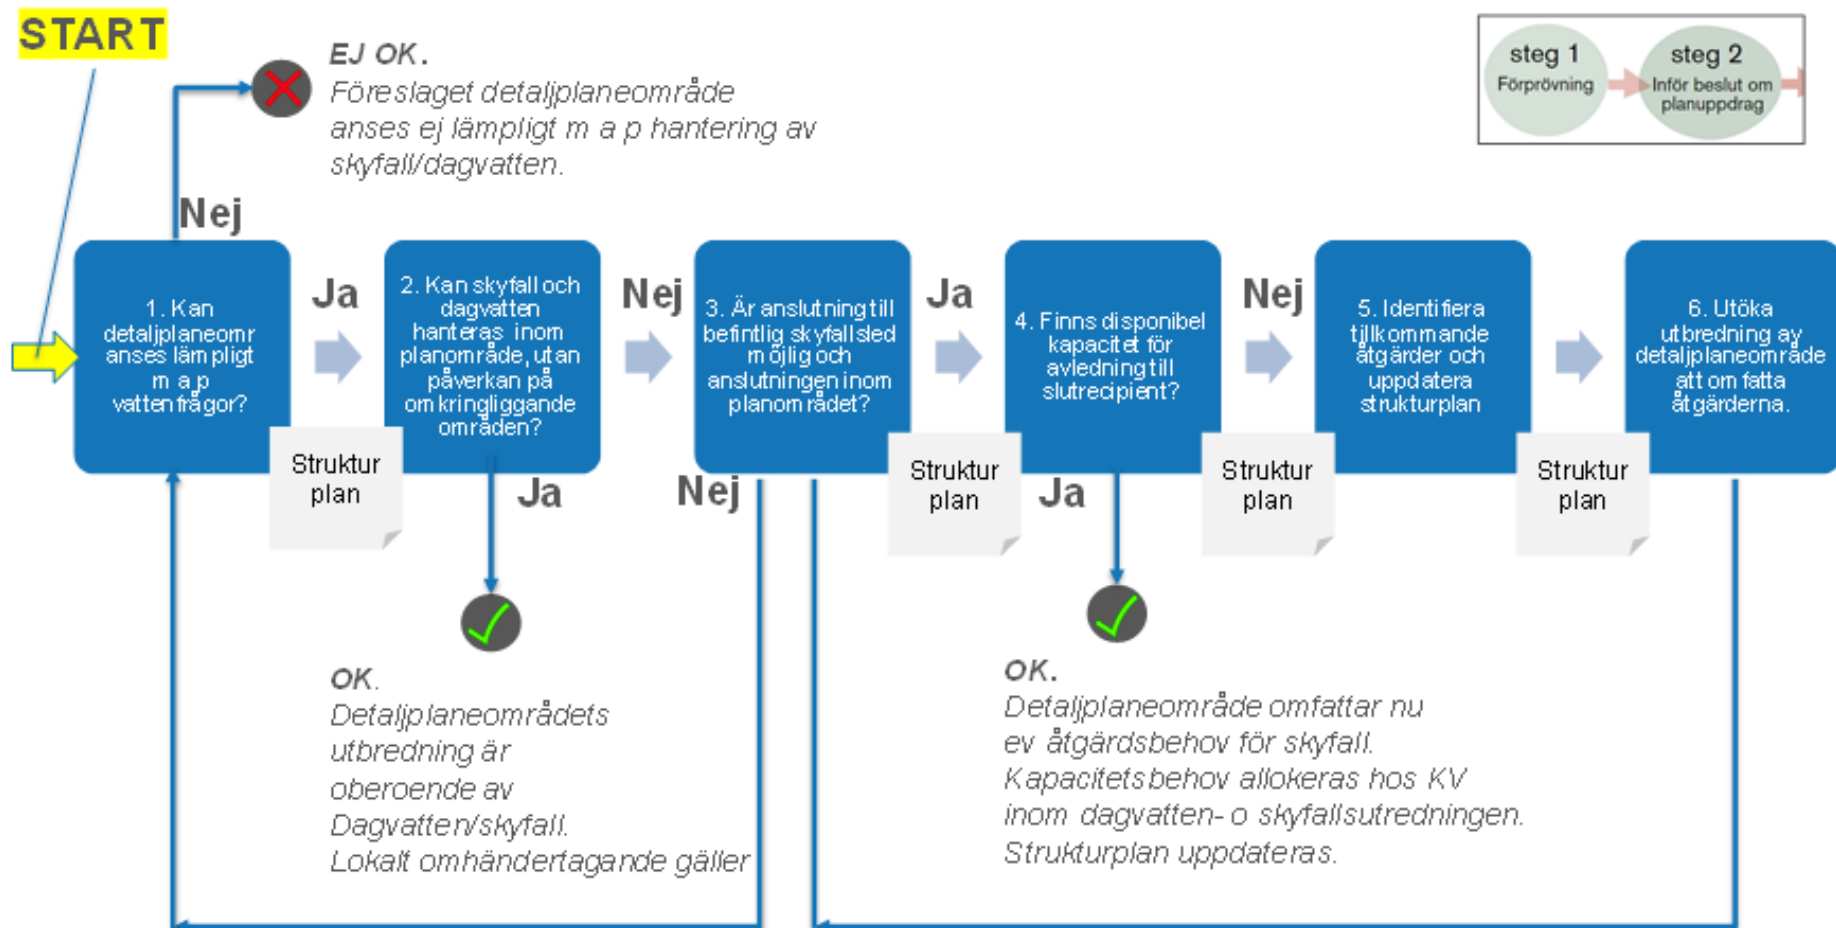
START

EJ OK.
Föreslaget detaljplaneområde anses ej lämpligt m a p hantering av skyfall/dagvatten.

steg 1
Förprövning

steg 2
Inför beslut om planuppdrag

Nej

1. Kan detaljplaneomr anses lämpligt m a p vattenfrågor?

Ja

Struktur plan

2. Kan skyfall och dagvatten hanteras inom planområde, utan påverkan på omkringliggande områden?

Nej

3. Är anslutning till befintlig skyfallsled möjlig och anslutningen inom planområdet?

Ja

Struktur plan

4. Finns disponibel kapacitet för avledning till slutrecipient?

Nej

Struktur plan

5. Identifiera tillkommande åtgärder och uppdatera strukturplan

Struktur plan

6. Utöka utbredning av detaljplaneområde att omfatta åtgärderna.

Ja

Nej

Ja

OK.
Detaljplaneområdets utbredning är oberoende av Dagvatten/skyfall.
Lokalt omhändertagande gäller

OK.
Detaljplaneområde omfattar nu ev åtgärdsbehov för skyfall.
Kapacitetsbehov allokeras hos KV inom dagvatten- o skyfallsutredningen.
Strukturplan uppdateras.